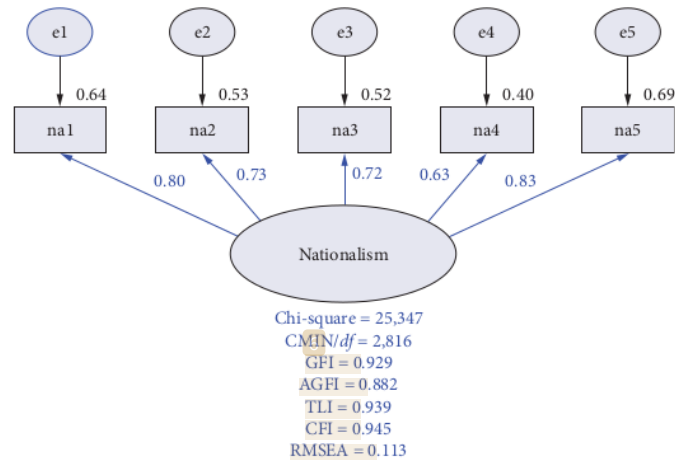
e1
e2
e3
e4
e5

0.64
0.53
0.52
0.40
0.69

na1
na2
na3
na4
na5

0.80
0.73
0.72
0.63
0.83

Nationalism

Chi-square = 25,347
CMIN/$df$ = 2,816
GFI = 0.929
AGFI = 0.882
TLI = 0.939
CFI = 0.945
RMSEA = 0.113